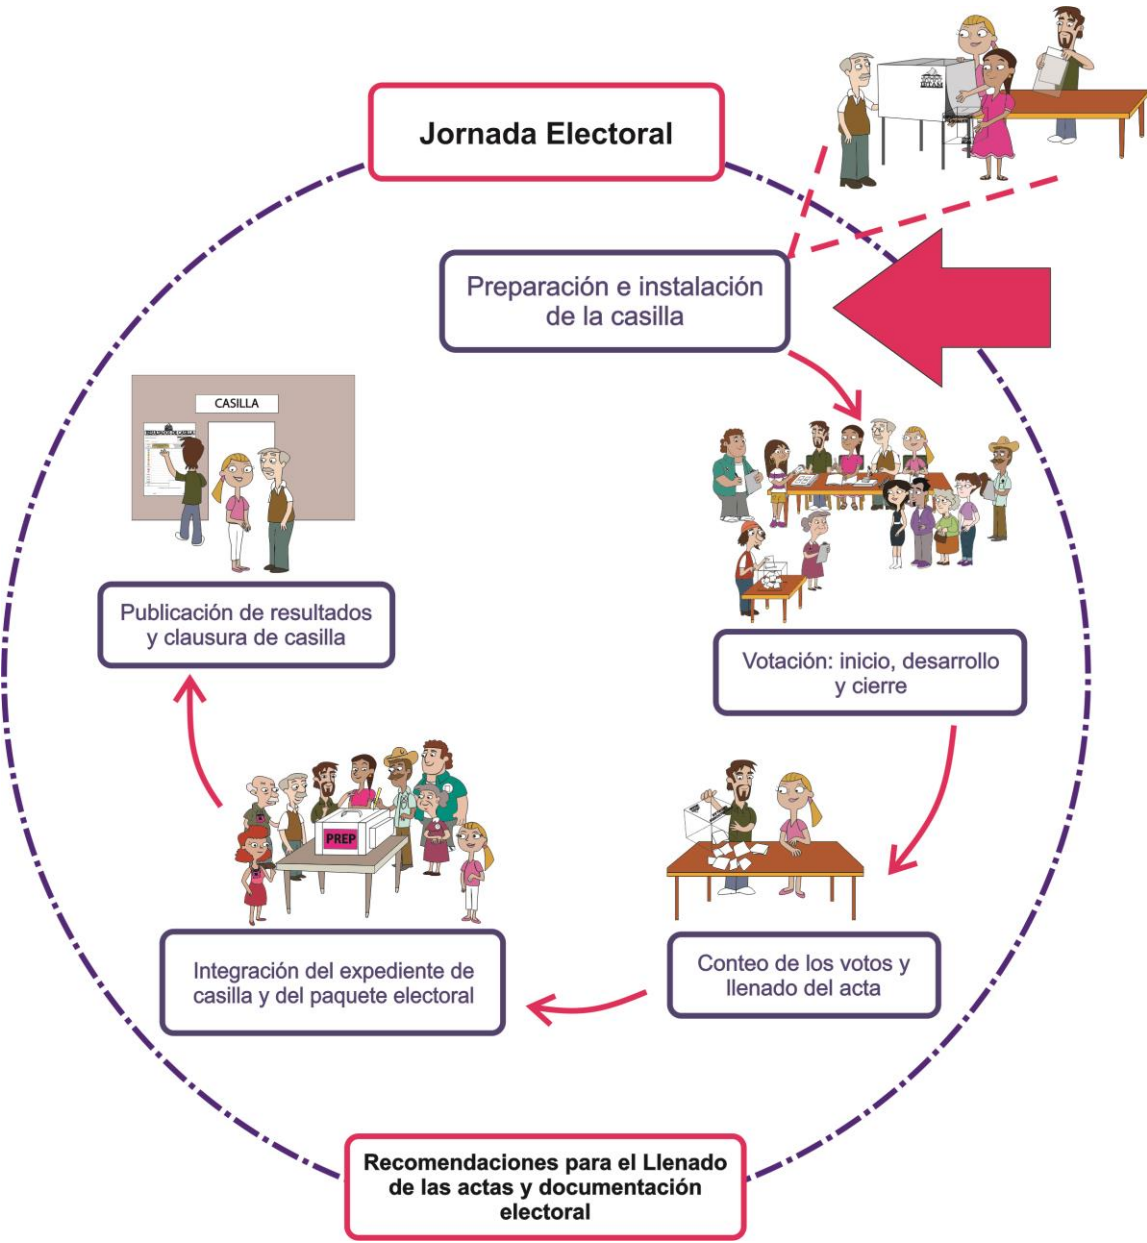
Jornada Electoral

Preparación e instalación de la casilla

Votación: inicio, desarrollo y cierre

Conteo de los votos y llenado del acta

Integración del expediente de casilla y del paquete electoral

PREP

Publicación de resultados y clausura de casilla

CASILLA

Recomendaciones para el Llenado de las actas y documentación electoral